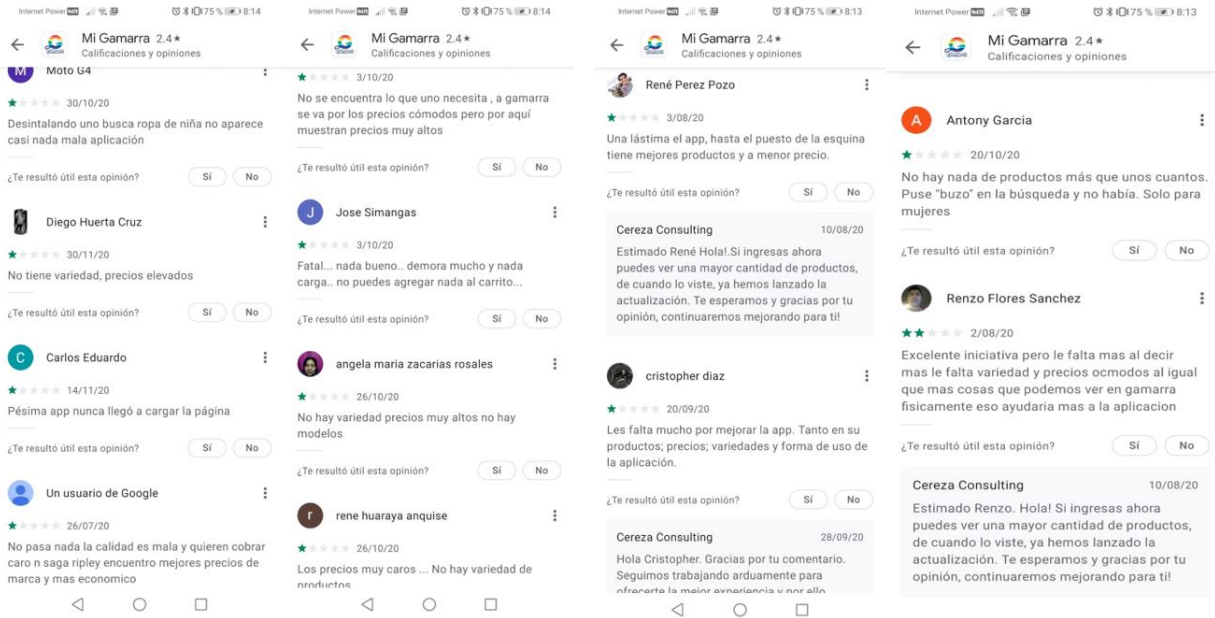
Internet Power 75 % 8:14

Mi Gamarra 2.4 ★
Calificaciones y opiniones

M Moto G4

30/10/20

Desintalando uno busca ropa de niña no aparece casi nada mala aplicación

¿Te resultó útil esta opinión? Sí No

Diego Huerta Cruz

30/11/20

No tiene variedad, precios elevados

¿Te resultó útil esta opinión? Sí No

C Carlos Eduardo

14/11/20

Pésima app nunca llegó a cargar la página

¿Te resultó útil esta opinión? Sí No

Un usuario de Google

26/07/20

No pasa nada la calidad es mala y quieren cobrar caro n saga ripley encuentro mejores precios de marca y mas economico

Internet Power 75 % 8:14

Mi Gamarra 2.4 ★
Calificaciones y opiniones

3/10/20

No se encuentra lo que uno necesita , a gamarra se va por los precios cómodos pero por aquí muestran precios muy altos

¿Te resultó útil esta opinión? Sí No

J Jose Simangas

3/10/20

Fatal... nada bueno.. demora mucho y nada carga.. no puedes agregar nada al carrito...

¿Te resultó útil esta opinión? Sí No

angela maria zacarias rosales

26/10/20

No hay variedad precios muy altos no hay modelos

¿Te resultó útil esta opinión? Sí No

r rene huaraya anquise

26/10/20

Los precios muy caros ... No hay variedad de productos

Internet Power 75 % 8:13

Mi Gamarra 2.4 ★
Calificaciones y opiniones

René Perez Pozo

3/08/20

Una lástima el app, hasta el puesto de la esquina tiene mejores productos y a menor precio.

¿Te resultó útil esta opinión? Sí No

Cereza Consulting 10/08/20

Estimado René Hola!.Si ingresas ahora puedes ver una mayor cantidad de productos, de cuando lo viste, ya hemos lanzado la actualización. Te esperamos y gracias por tu opinión, continuaremos mejorando para ti!

cristopher diaz

20/09/20

Les falta mucho por mejorar la app. Tanto en su productos; precios; variedades y forma de uso de la aplicación.

¿Te resultó útil esta opinión? Sí No

Cereza Consulting 28/09/20

Hola Cristopher. Gracias por tu comentario. Seguimos trabajando arduamente para ofrecerte la mejor experiencia y por ello

Internet Power 75 % 8:13

Mi Gamarra 2.4 ★
Calificaciones y opiniones

A Antony Garcia

20/10/20

No hay nada de productos más que unos cuantos. Puse "buzo" en la búsqueda y no había. Solo para mujeres

¿Te resultó útil esta opinión? Sí No

Renzo Flores Sanchez

2/08/20

Excelente iniciativa pero le falta mas al decir mas le falta variedad y precios ocmodos al igual que mas cosas que podemos ver en gamarra fisicamente eso ayudaria mas a la aplicacion

¿Te resultó útil esta opinión? Sí No

Cereza Consulting 10/08/20

Estimado Renzo. Hola! Si ingresas ahora puedes ver una mayor cantidad de productos, de cuando lo viste, ya hemos lanzado la actualización. Te esperamos y gracias por tu opinión, continuaremos mejorando para ti!